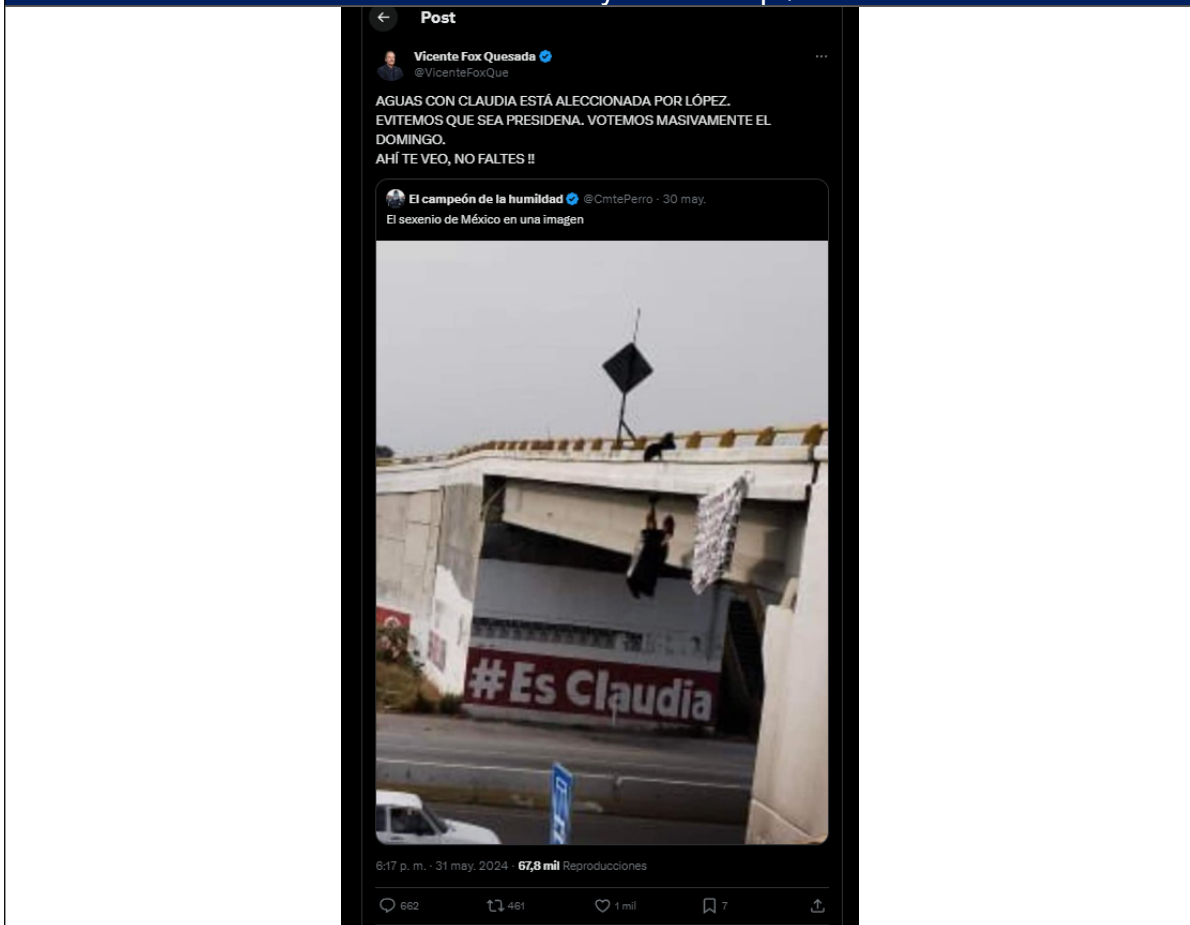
Post

Vicente Fox Quesada
@VicenteFoxQue

AGUAS CON CLAUDIA ESTÁ ALECCIONADA POR LÓPEZ.
EVITEMOS QUE SEA PRESIDENA. VOTEMOS MASIVAMENTE EL DOMINGO.
AHÍ TE VEO, NO FALTES !!

El campeón de la humildad @CmtePerro · 30 may.
El sexenio de México en una imagen

#Es Claudia

6:17 p. m. · 31 may. 2024 · 67,8 mil Reproducciones

662 461 1 mil 7